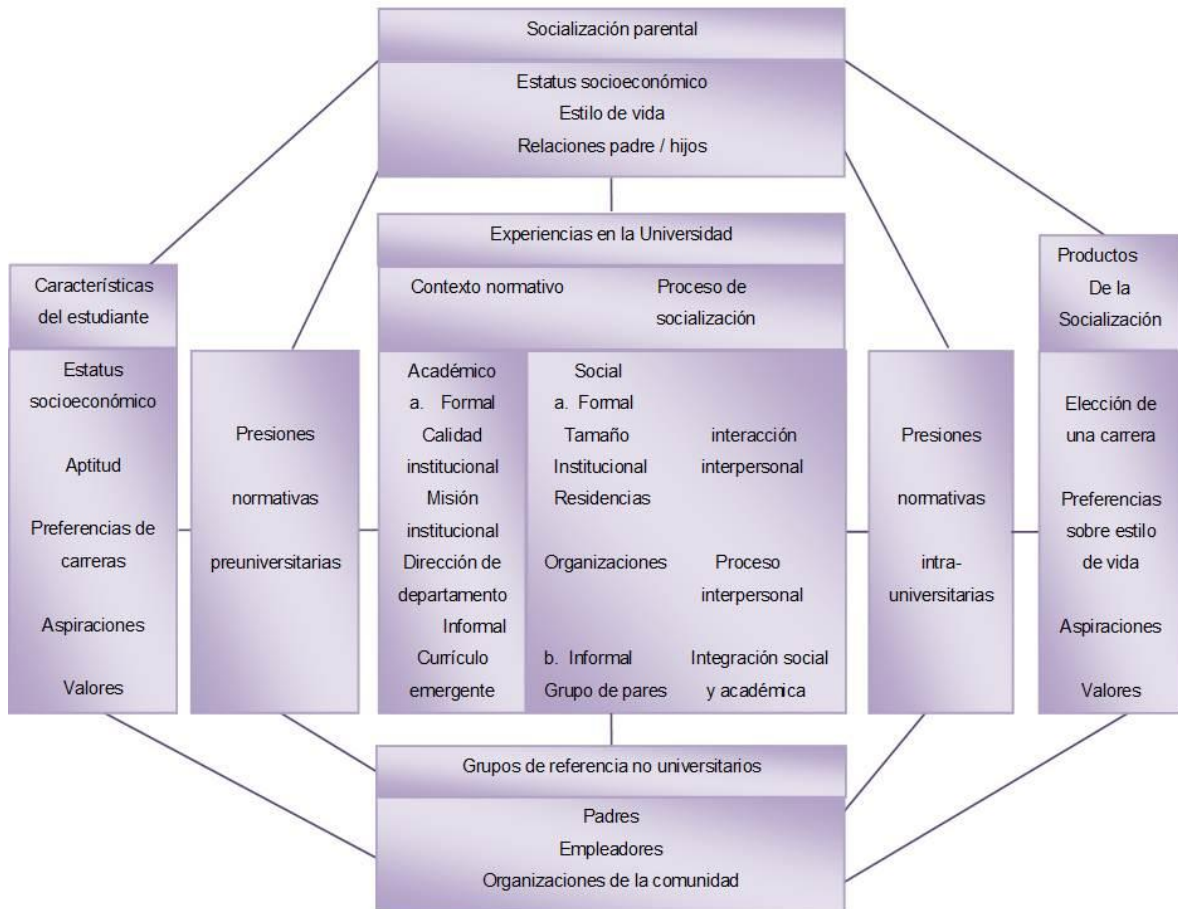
Socialización parental

Estatus socioeconómico
Estilo de vida
Relaciones padre / hijos

Experiencias en la Universidad

Contexto normativo

Proceso de socialización

Características del estudiante

Estatus socioeconómico

Aptitud

Preferencias de carreras

Aspiraciones

Valores

Presiones normativas preuniversitarias

Académico
a. Formal
Calidad institucional
Misión institucional
Dirección de departamento
Informal
Currículo emergente

Social
a. Formal
Tamaño Institucional
Residencias

Organizaciones

b. Informal
Grupo de pares

interacción interpersonal

Proceso interpersonal

Integración social y académica

Presiones normativas intra-universitarias

Productos De la Socialización

Elección de una carrera

Preferencias sobre estilo de vida

Aspiraciones

Valores

Grupos de referencia no universitarios

Padres
Empleadores
Organizaciones de la comunidad